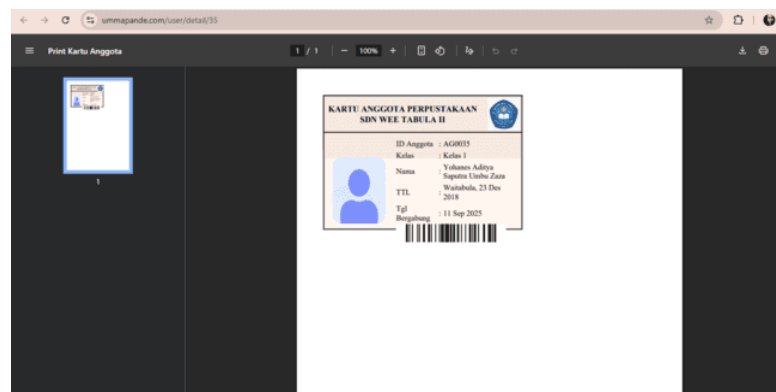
ummapande.com/user/detail/35

Print Kartu Anggota

1 / 1 | — 100% +

1

KARTU ANGGOTA PERPUSTAKAAN
SDN WEE TABULA II

ID Anggota : AG0035
Kelas : Kelas 1
Nama : Yohanes Aditya Saputra Umbu Zaza
TTL : Waitabula, 23 Des 2018
Tgl Bergabung : 11 Sep 2025